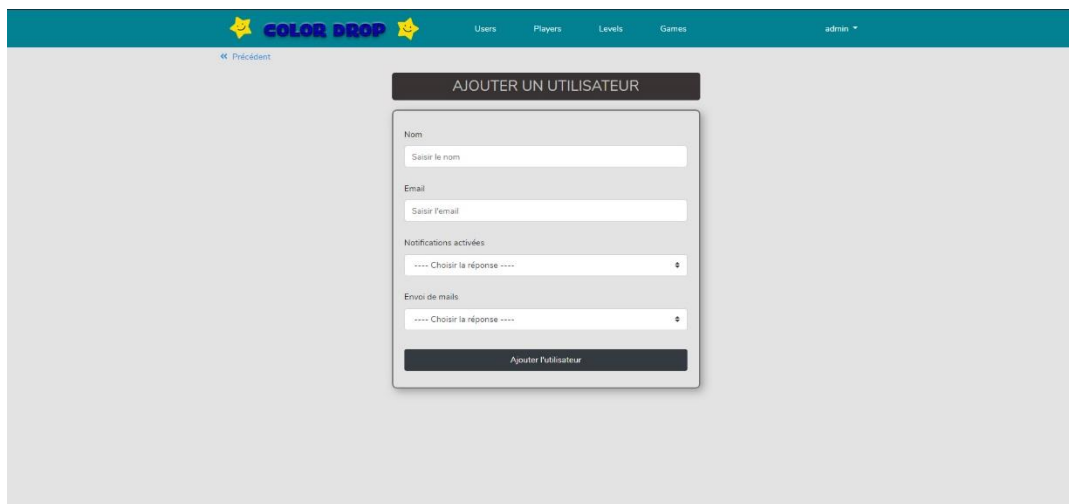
COLOR DROP

Users Players Levels Games

admin

« Précédent

AJOUTER UN UTILISATEUR

Nom

Saisir le nom

Email

Saisir l'email

Notifications activées

---- Choisir la réponse ----

Envoi de mails

---- Choisir la réponse ----

Ajouter l'utilisateur